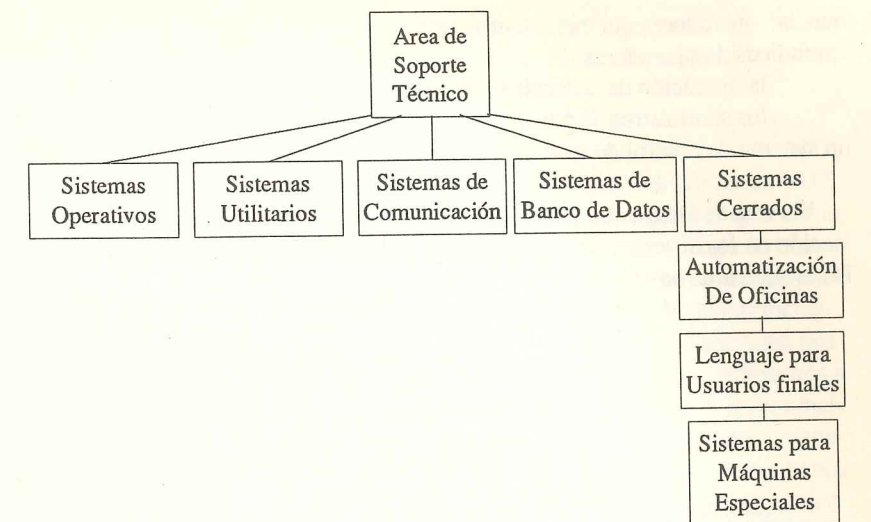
Area de Soporte Técnico

Sistemas Operativos

Sistemas Utilitarios

Sistemas de Comunicación

Sistemas de Banco de Datos

Sistemas Cerrados

Automatización De Oficinas

Lenguaje para Usuarios finales

Sistemas para Máquinas Especiales